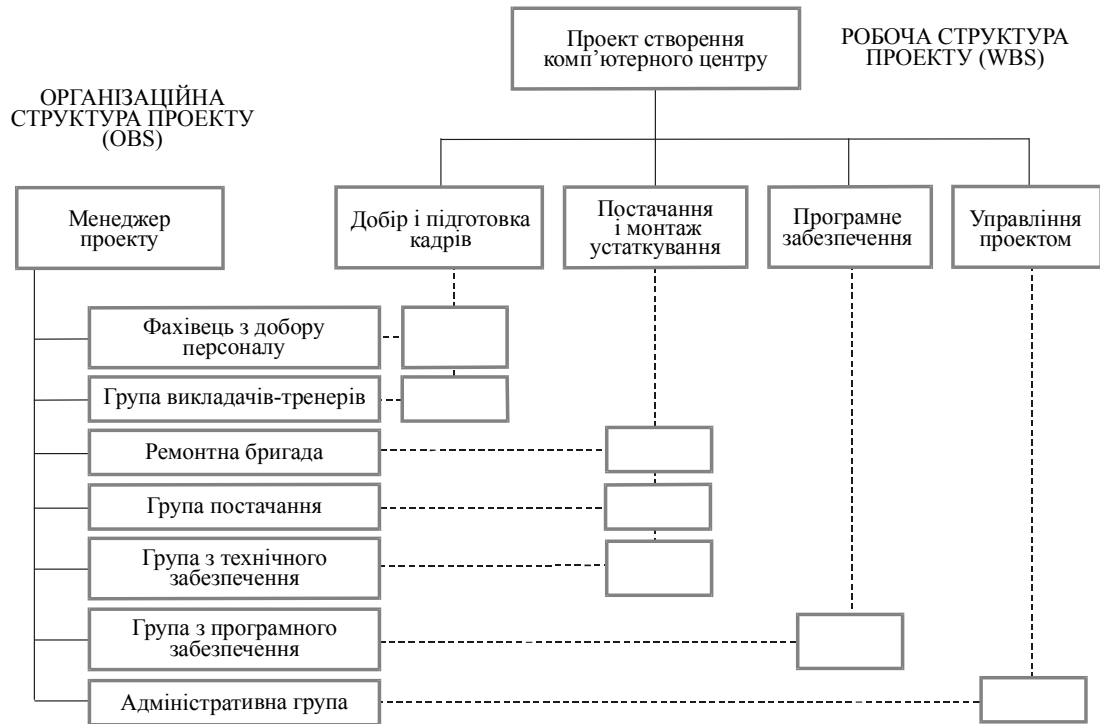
Проект створення комп'ютерного центру

РОБОЧА СТРУКТУРА ПРОЕКТУ (WBS)

ОРГАНІЗАЦІЙНА СТРУКТУРА ПРОЕКТУ (OBS)

Менеджер проекту

Добір і підготовка кадрів

Постачання і монтаж устаткування

Програмне забезпечення

Управління проектом

Фахівець з добору персоналу

Група викладачів-тренерів

Ремонтна бригада

Група постачання

Група з технічного забезпечення

Група з програмного забезпечення

Адміністративна група